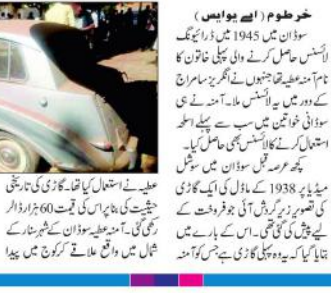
خرطوم (اے پی اے)
سوڈان میں 1945ء میں ڈرائیونگ لائسنس حاصل کرنے والی پہلی خاتون کا نام آمنہ عطیہ تھا جنہوں نے انگریز سامراج کے دور میں یہ لائسنس ملا۔ آمنہ نے ہی سوڈانی خواتین میں سب سے پہلے اسلحہ استعمال کرنے کا لائسنس بھی حاصل کیا۔ کچھ عرصہ قبل سوڈان میں سوشل میڈیا پر 1938ء کے ماڈل کی ایک گاڑی کی تصویر زیر گردش آئی جو فروخت کے لیے پیش کی گئی تھی۔ اس کے بارے میں بتایا گیا کہ یہ وہ پہلی گاڑی ہے جس کو آمنہ عطیہ نے استعمال کیا تھا۔ گاڑی کی تاریخی حیثیت کی بنا پر اس کی قیمت 60 ہزار ڈالر رکھی گئی۔ آمنہ عطیہ سوڈان کے شہر ستار کے شمال میں واقع علاقے کرکوج میں پیدا